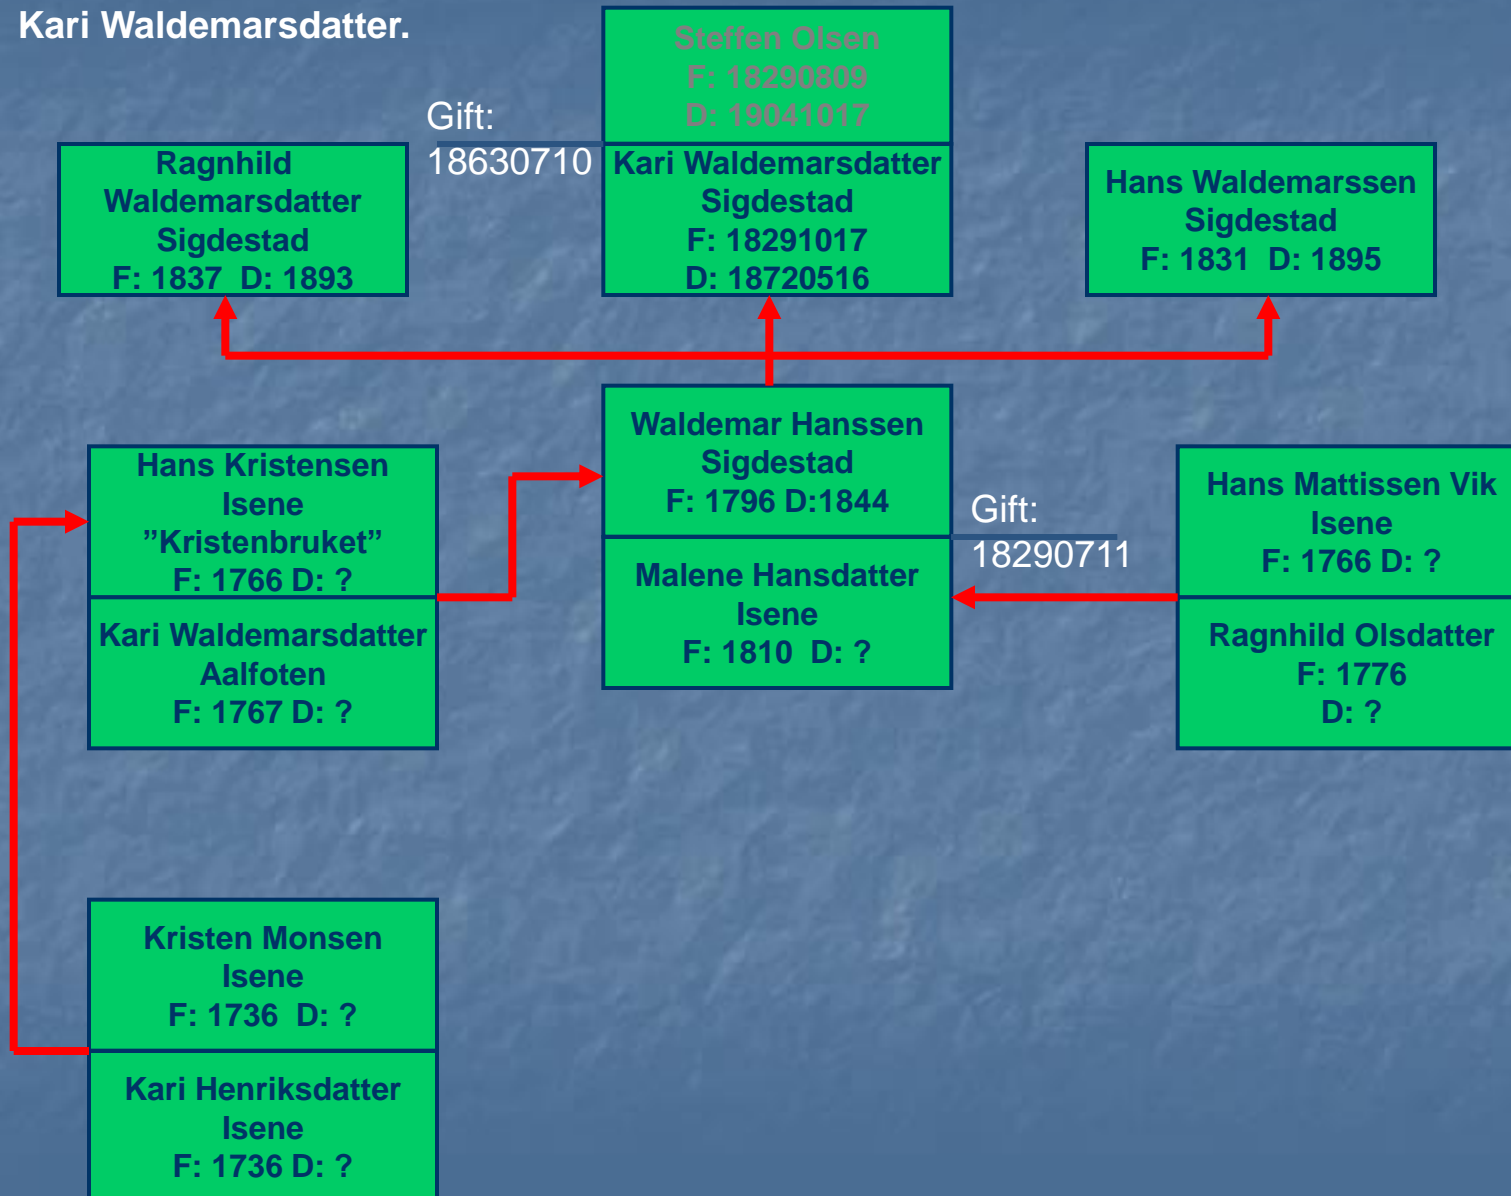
Kari Waldemarsdatter.

Steffen Olsen
F: 18290809
D: 19041017

Gift:
18630710

Ragnhild Waldemarsdatter Sigdestad
F: 1837 D: 1893

Kari Waldemarsdatter Sigdestad
F: 18291017
D: 18720516

Hans Waldemarssen Sigdestad
F: 1831 D: 1895

Hans Kristensen Isene
”Kristenbruket”
F: 1766 D: ?

Kari Waldemarsdatter Aalfoten
F: 1767 D: ?

Waldemar Hanssen Sigdestad
F: 1796 D:1844

Malene Hansdatter Isene
F: 1810 D: ?

Gift:
18290711

Hans Mattissen Vik Isene
F: 1766 D: ?

Ragnhild Olsdatter
F: 1776
D: ?

Kristen Monsen Isene
F: 1736 D: ?

Kari Henriksdatter Isene
F: 1736 D: ?